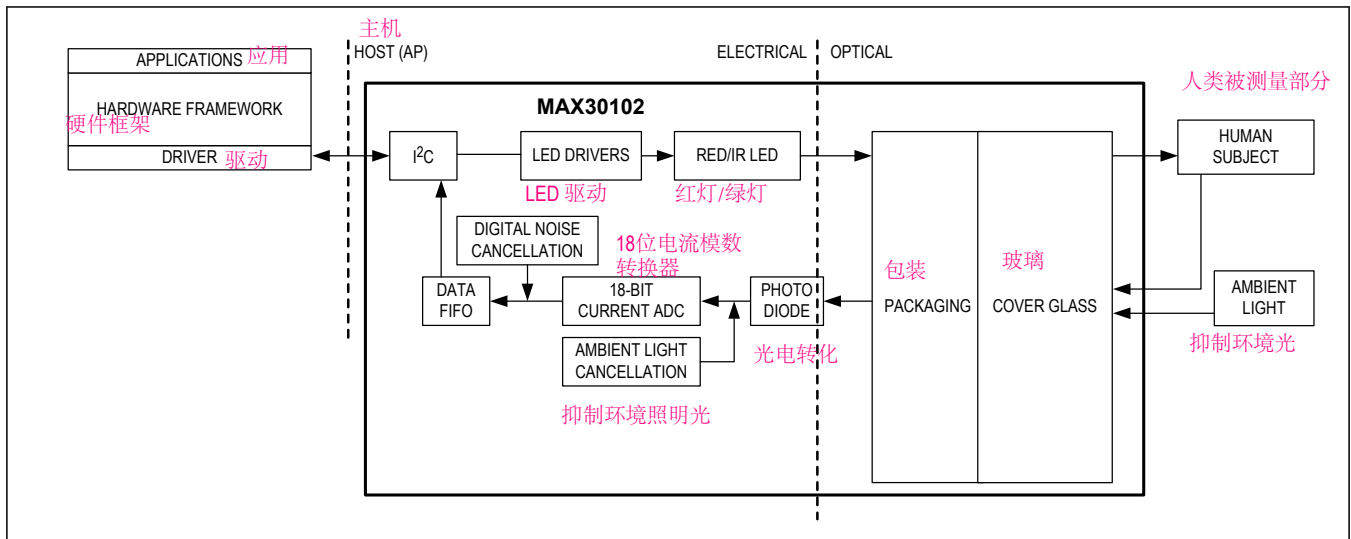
APPLICATIONS 应用
HARDWARE FRAMEWORK
硬件框架
DRIVER 驱动

主机
HOST (AP)

ELECTRICAL
OPTICAL

人类被测量部分

MAX30102

$I^2C$
LED DRIVERS
LED 驱动
RED/IR LED
红灯/绿灯

DIGITAL NOISE CANCELLATION
18位电流模数转换器
DATA FIFO
18-BIT CURRENT ADC
PHOTO DIODE
AMBIENT LIGHT CANCELLATION
光电转化
抑制环境照明光

包装
PACKAGING
玻璃
COVER GLASS

HUMAN SUBJECT
AMBIENT LIGHT
抑制环境光